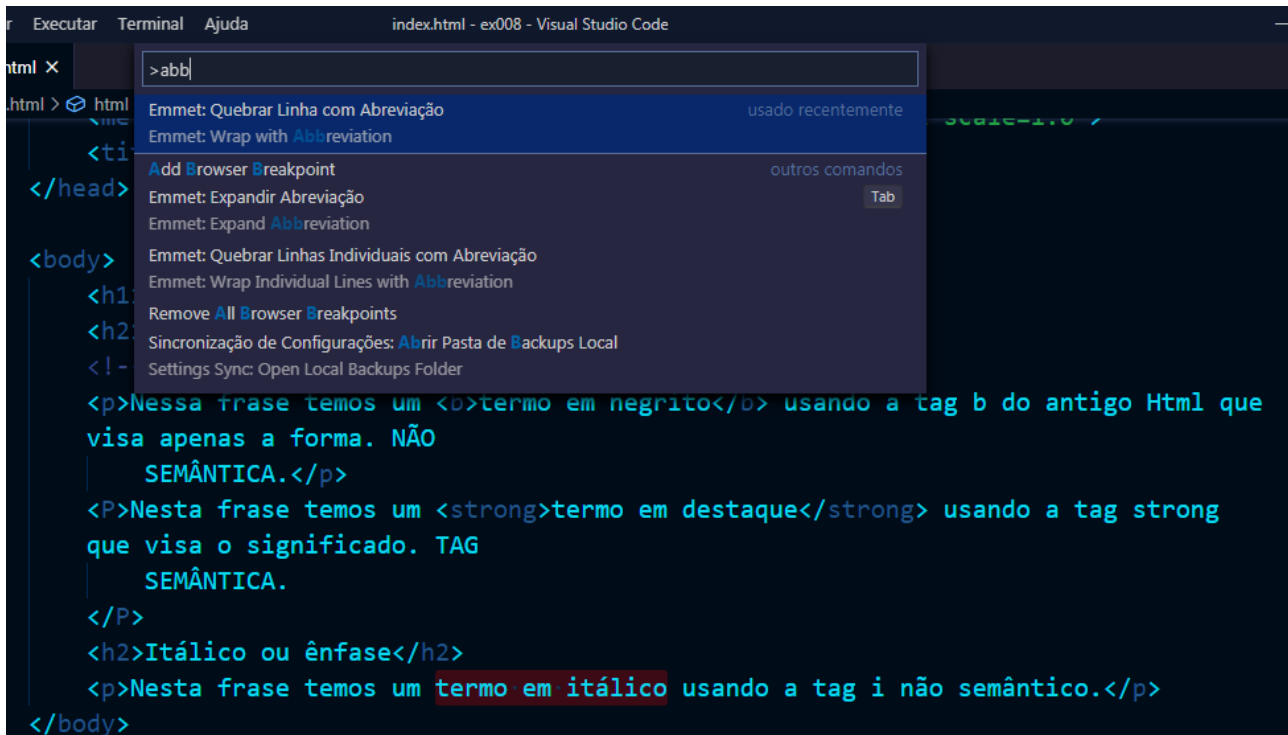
r Executar Terminal Ajuda index.html - ex008 - Visual Studio Code

tml ×

.html > html

>abb

Emmet: Quebrar Linha com Abreviação usado recentemente
Emmet: Wrap with Abbreviation

Add Browser Breakpoint outros comandos
Emmet: Expandir Abreviação Tab
Emmet: Expand Abbreviation

Emmet: Quebrar Linhas Individuais com Abreviação
Emmet: Wrap Individual Lines with Abbreviation

Remove All Browser Breakpoints
Sincronização de Configurações: Abrir Pasta de Backups Local
Settings Sync: Open Local Backups Folder

<me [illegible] scale=1.0">
<ti
</head>

<body>
<h1
<h2
<!-
<p>Nessa frase temos um <b>termo em negrito</b> usando a tag b do antigo Html que visa apenas a forma. NÃO
SEMÂNTICA.</p>
<P>Nesta frase temos um <strong>termo em destaque</strong> usando a tag strong que visa o significado. TAG
SEMÂNTICA.
</P>
<h2>Itálico ou ênfase</h2>
<p>Nesta frase temos um termo em itálico usando a tag i não semântico.</p>
</body>